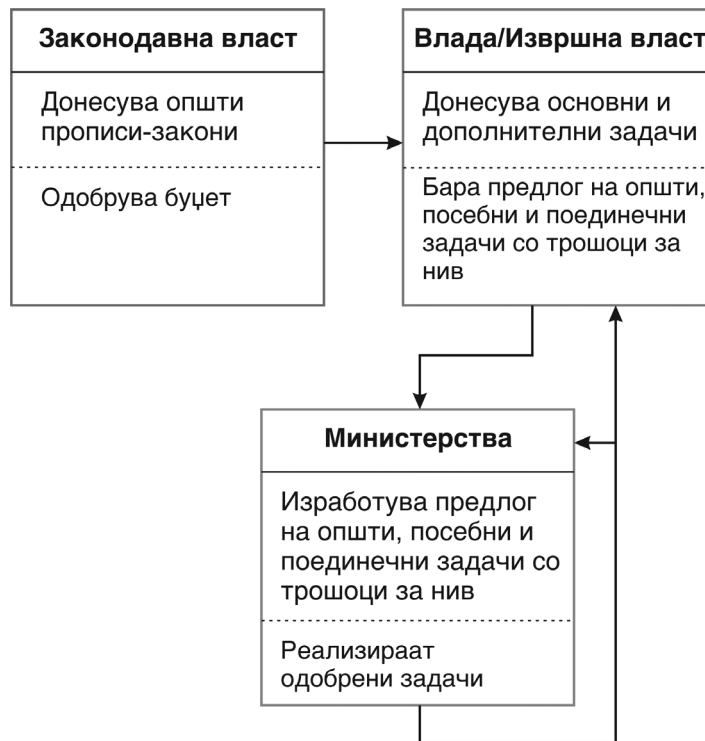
Законодавна власт

Донесува општи прописи-закони

Одобрува буџет

Влада/Извршна власт

Донесува основни и дополнителни задачи

Бара предлог на општи, посебни и поединечни задачи со трошоци за нив

Министерства

Изработува предлог на општи, посебни и поединечни задачи со трошоци за нив

Реализираат одобрени задачи